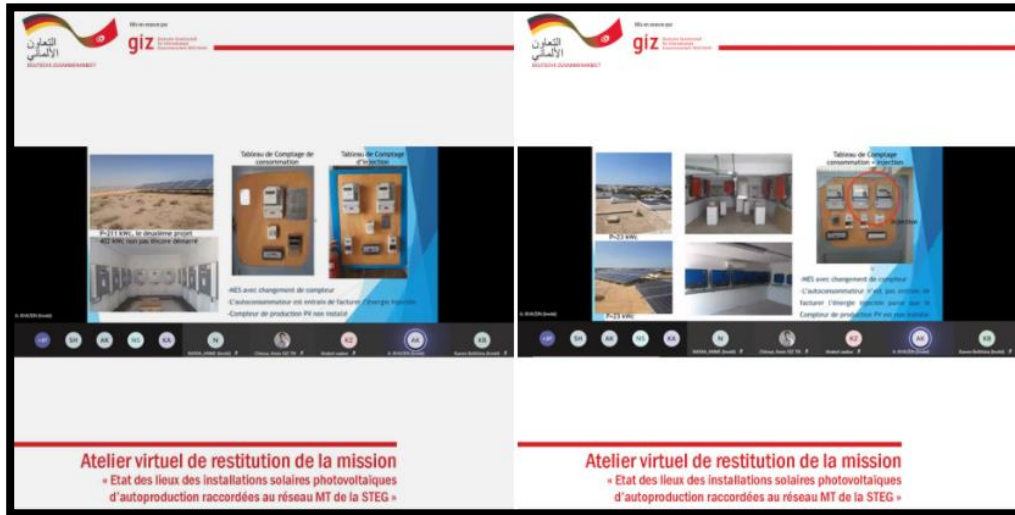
التعاون الألماني
DEUTSCHE ZUSAMMENARBEIT
Mis en œuvre par
giz Deutsche Gesellschaft für Internationale Zusammenarbeit (GIZ) GmbH

Tableau de Comptage de consommation
Tableau de Comptage d'injection

P=213 KWc, le deuxième projet
402 KWc non pas encore démarré

-MES avec changement de compteur
-L'autoconsommateur est entrain de facturer l'énergie injectée
-Compteur de production PV non installé

+9 SH AK N1 KA N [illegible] Z KZ AK KB

Atelier virtuel de restitution de la mission
« Etat des lieux des installations solaires photovoltaïques d'autoproduction raccordées au réseau MT de la STEG »

التعاون الألماني
DEUTSCHE ZUSAMMENARBEIT
Mis en œuvre par
giz Deutsche Gesellschaft für Internationale Zusammenarbeit (GIZ) GmbH

Tableau de Comptage consommation + injection

P=23 kWc
P=23 kWc

Injection

-MES avec changement de compteur
-L'autoconsommateur n'est pas entrain de facturer l'énergie injectée parce que le Compteur de production PV est non installé

+9 SH AK N1 KA N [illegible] Z KZ AK KB

Atelier virtuel de restitution de la mission
« Etat des lieux des installations solaires photovoltaïques d'autoproduction raccordées au réseau MT de la STEG »